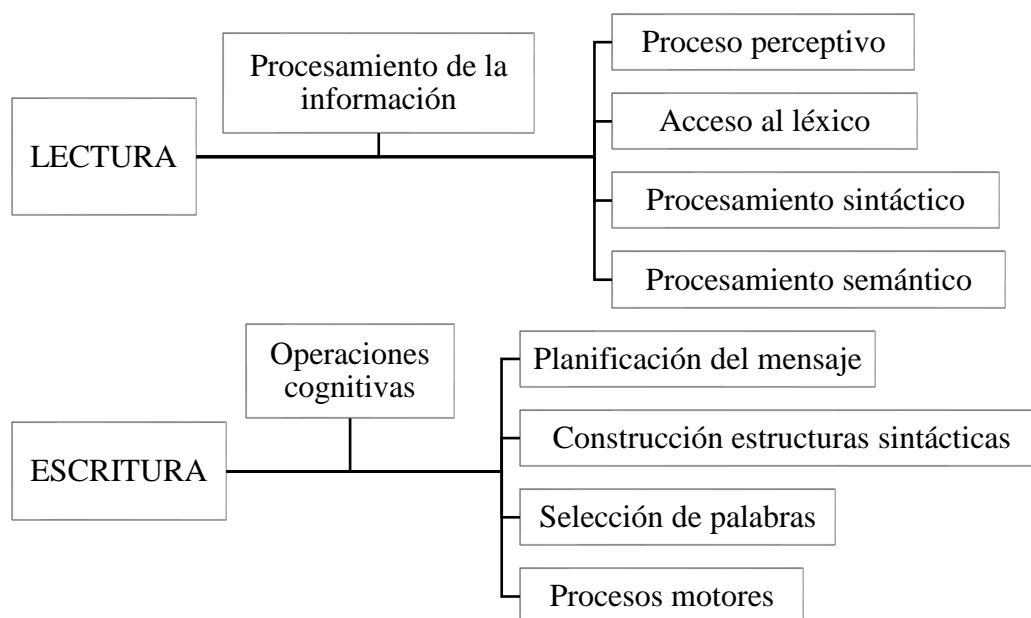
LECTURA

Procesamiento de la información

Proceso perceptivo

Acceso al léxico

Procesamiento sintáctico

Procesamiento semántico

ESCRITURA

Operaciones cognitivas

Planificación del mensaje

Construcción estructuras sintácticas

Selección de palabras

Procesos motores